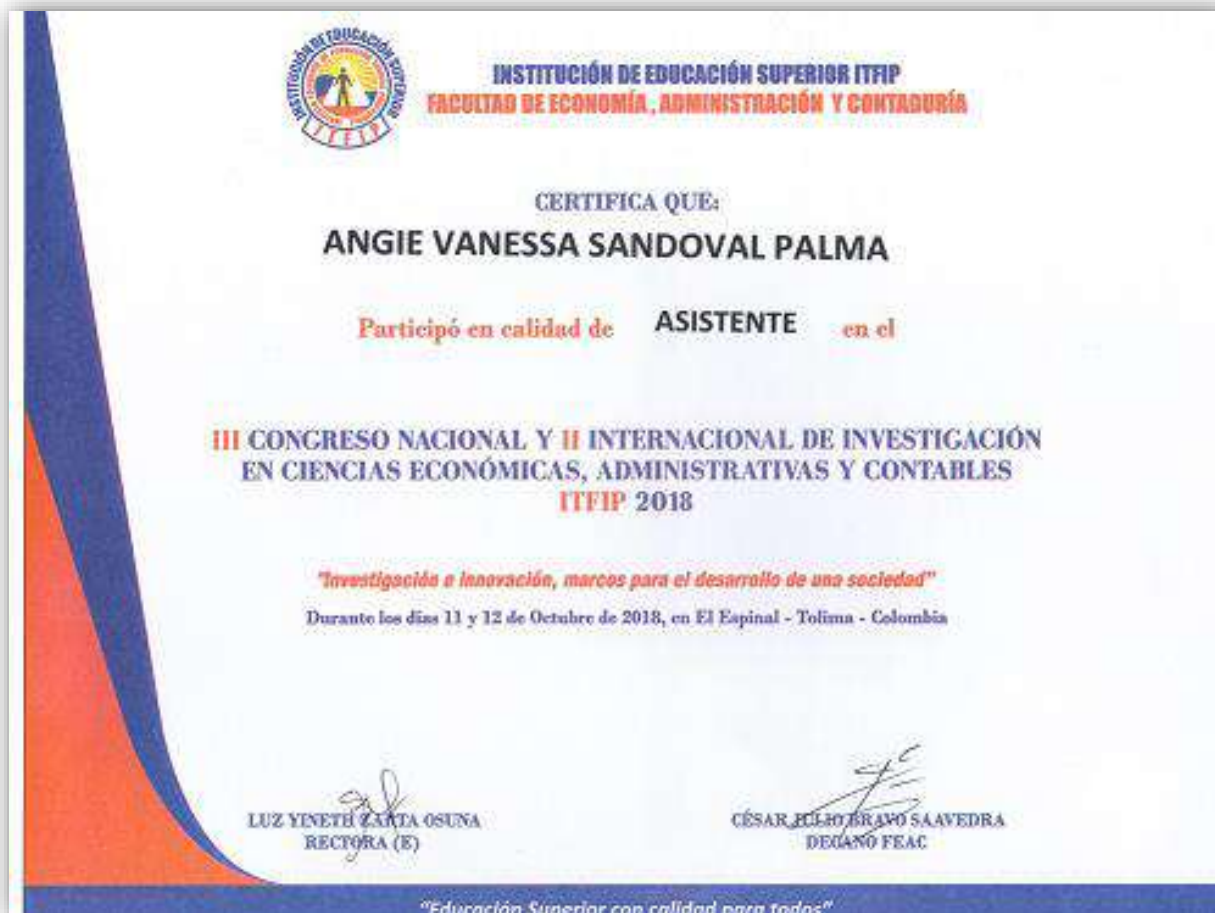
INSTITUCIÓN DE EDUCACIÓN SUPERIOR ITFIP
ITFIP
INSTITUCIÓN DE EDUCACIÓN SUPERIOR ITFIP
FACULTAD DE ECONOMÍA, ADMINISTRACIÓN Y CONTADURÍA

CERTIFICA QUE:
ANGIE VANESSA SANDOVAL PALMA

Participó en calidad de ASISTENTE en el

III CONGRESO NACIONAL Y II INTERNACIONAL DE INVESTIGACIÓN EN CIENCIAS ECONÓMICAS, ADMINISTRATIVAS Y CONTABLES ITFIP 2018

"Investigación e innovación, marcos para el desarrollo de una sociedad"
Durante los días 11 y 12 de Octubre de 2018, en El Espinal - Tolima - Colombia

LUZ YINETH ZARTA OSUNA
RECTORA (E)

CÉSAR JULIO BRAVO SAAVEDRA
DECANO FEAC

"Educación Superior con calidad para todos"